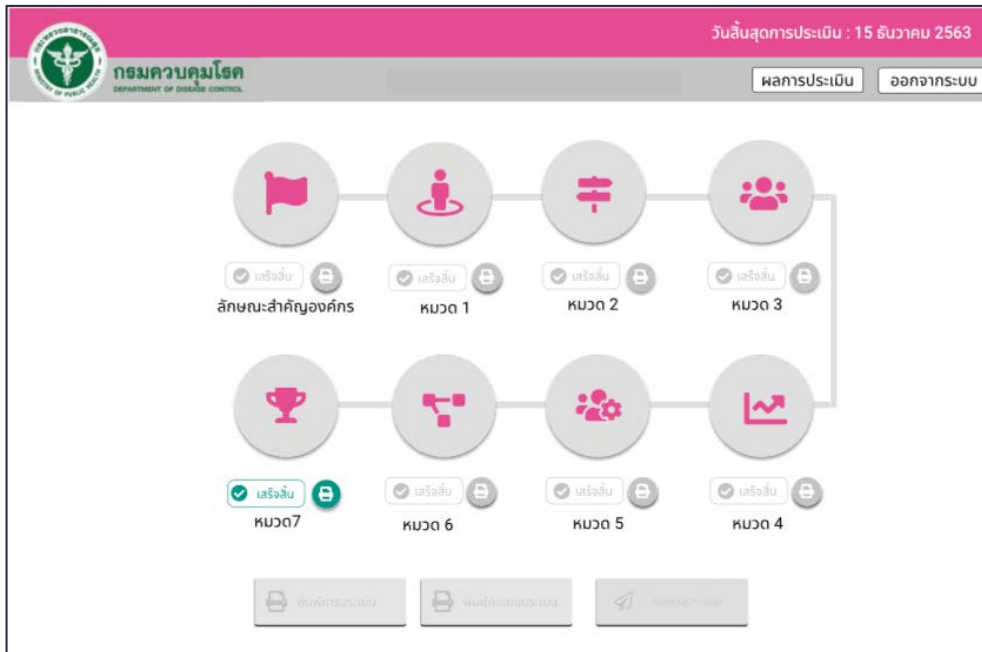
วันสิ้นสุดการประเมิน : 15 ธันวาคม 2563

กรมควบคุมโรค
DEPARTMENT OF DISEASE CONTROL

ผลการประเมิน ออกจากระบบ

เสร็จสิ้น
ลักษณะสำคัญองค์กร

เสร็จสิ้น
หมวด 1

เสร็จสิ้น
หมวด 2

เสร็จสิ้น
หมวด 3

เสร็จสิ้น
หมวด7

เสร็จสิ้น
หมวด 6

เสร็จสิ้น
หมวด 5

เสร็จสิ้น
หมวด 4

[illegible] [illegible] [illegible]